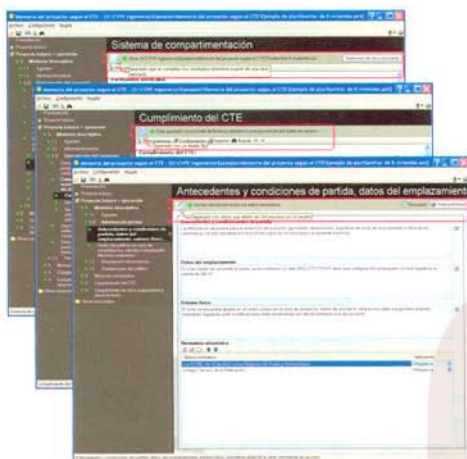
Memoria del proyecto según el CTE

Sistema de compartimentación

Cumplimiento del CTE

Memoria del proyecto según el CTE

Antecedentes y condiciones de partida, datos del emplazamiento

Presentación
Proyecto básico + ejecución
Memoria descriptiva
Agentes
Información previa
Antecedentes y condiciones de partida, datos del emplazamiento, entorno físico...
Memoria constructiva
Cumplimiento del CTE

Datos del emplazamiento

Entorno físico

Normativa urbanística